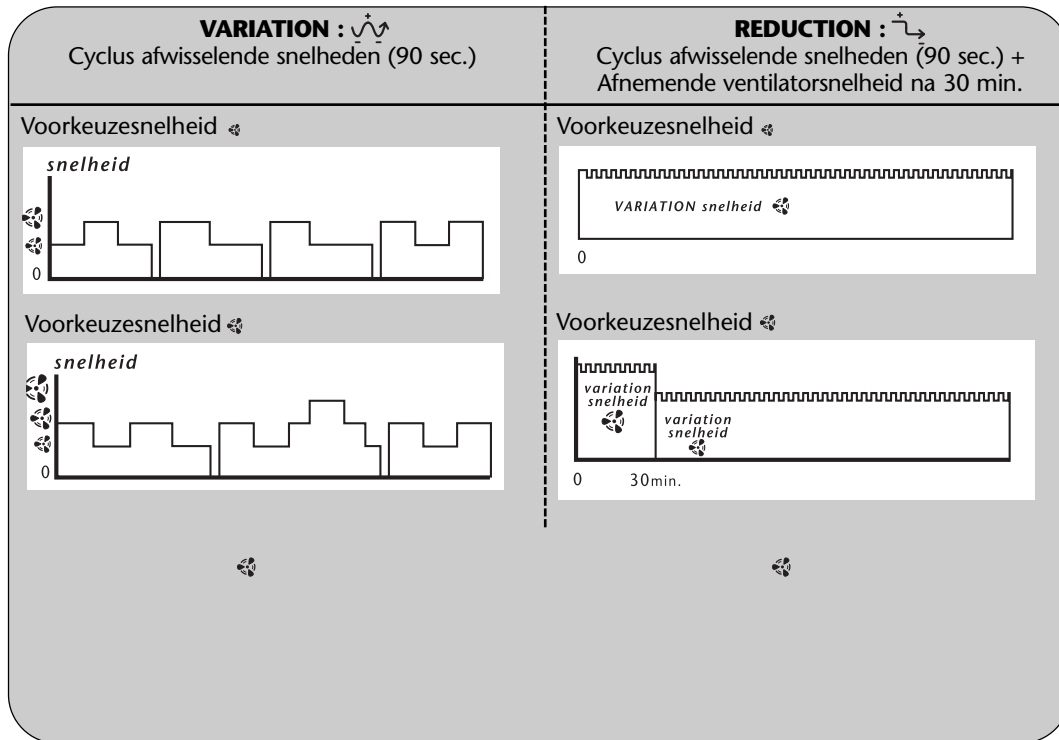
VARIATION :

Cyclus afwisselende snelheden (90 sec.)

REDUCTION :

Cyclus afwisselende snelheden (90 sec.) + Afnemende ventilatorsnelheid na 30 min.

Voorkeuzesnelheid

snelheid

0

Voorkeuzesnelheid

VARIATION snelheid

0

Voorkeuzesnelheid

snelheid

0

Voorkeuzesnelheid

variation snelheid

variation snelheid

0 30min.